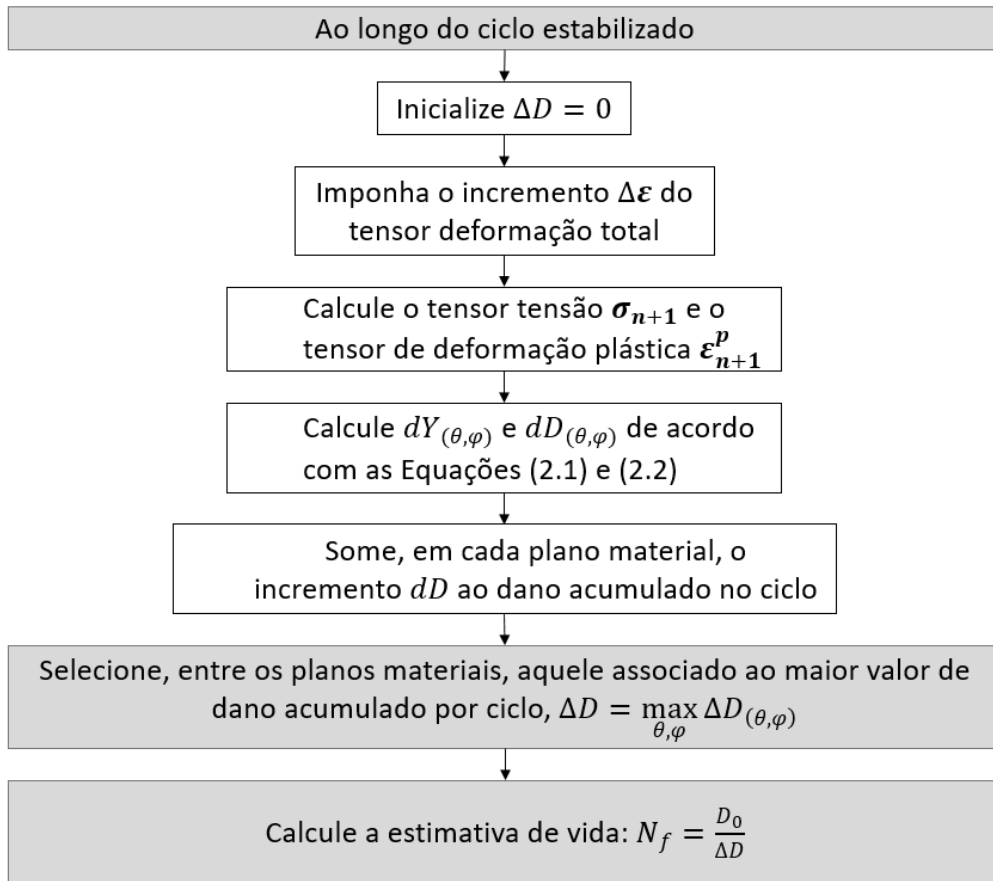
Ao longo do ciclo estabilizado

Inicialize $\Delta D = 0$

Imponha o incremento $\Delta\boldsymbol{\varepsilon}$ do tensor deformação total

Calcule o tensor tensão $\boldsymbol{\sigma_{n+1}}$ e o tensor de deformação plástica $\boldsymbol{\varepsilon_{n+1}^{p}}$

Calcule $dY_{(\theta,\varphi)}$ e $dD_{(\theta,\varphi)}$ de acordo com as Equações (2.1) e (2.2)

Some, em cada plano material, o incremento $dD$ ao dano acumulado no ciclo

Selecione, entre os planos materiais, aquele associado ao maior valor de dano acumulado por ciclo, $\Delta D = \max_{\theta,\varphi} \Delta D_{(\theta,\varphi)}$

Calcule a estimativa de vida: $N_f = \frac{D_0}{\Delta D}$